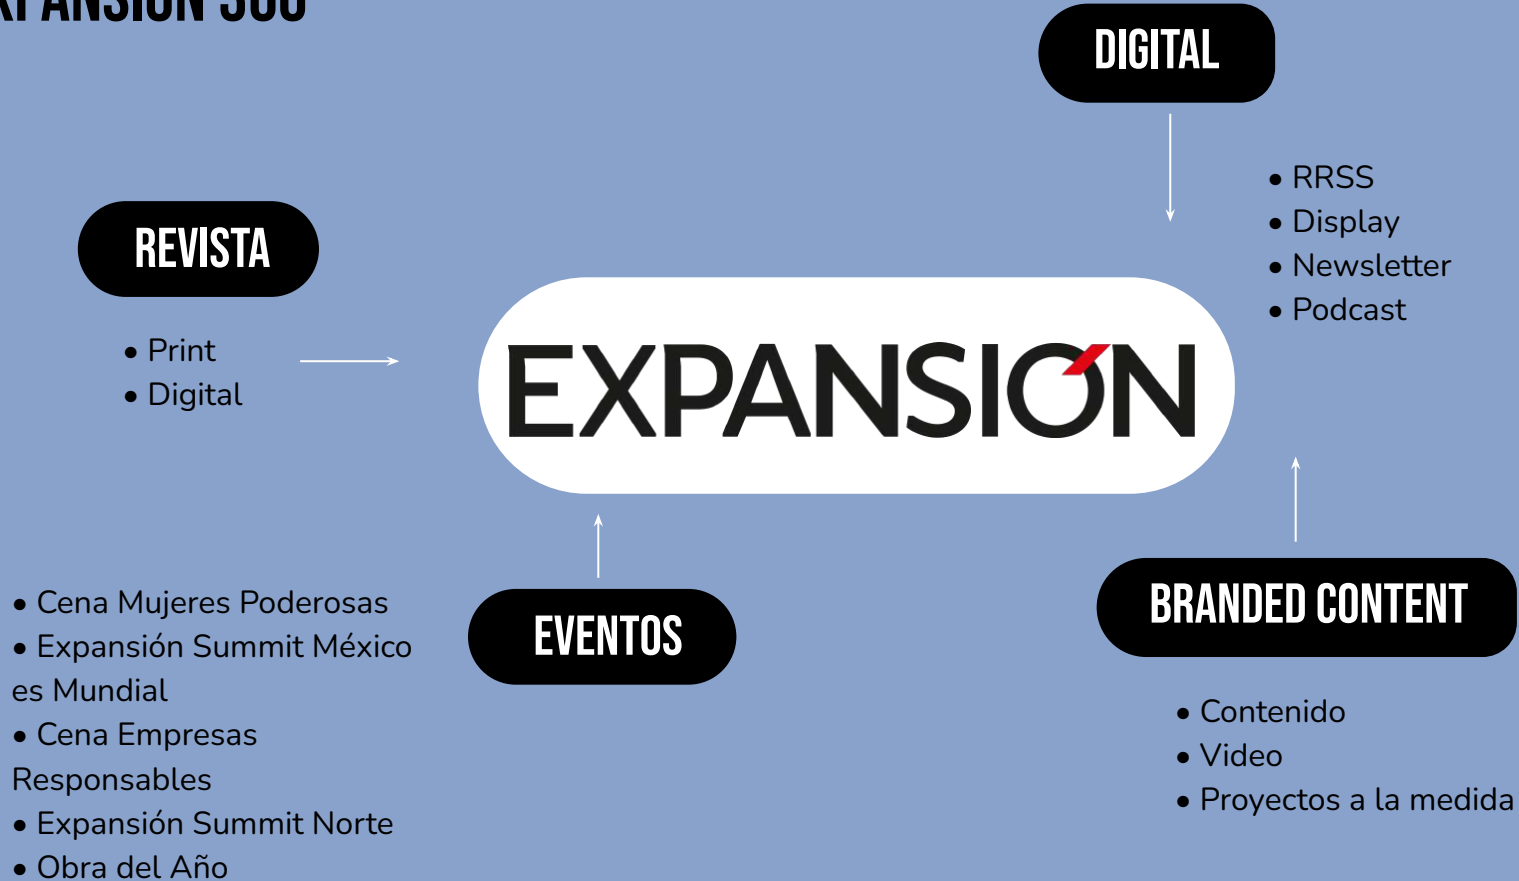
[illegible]

DIGITAL

• RRSS
• Display
• Newsletter
• Podcast

REVISTA

• Print
• Digital

EXPANSIÓN

• Cena Mujeres Poderosas
• Expansión Summit México es Mundial
• Cena Empresas Responsables
• Expansión Summit Norte
• Obra del Año

EVENTOS

BRANDED CONTENT

• Contenido
• Video
• Proyectos a la medida